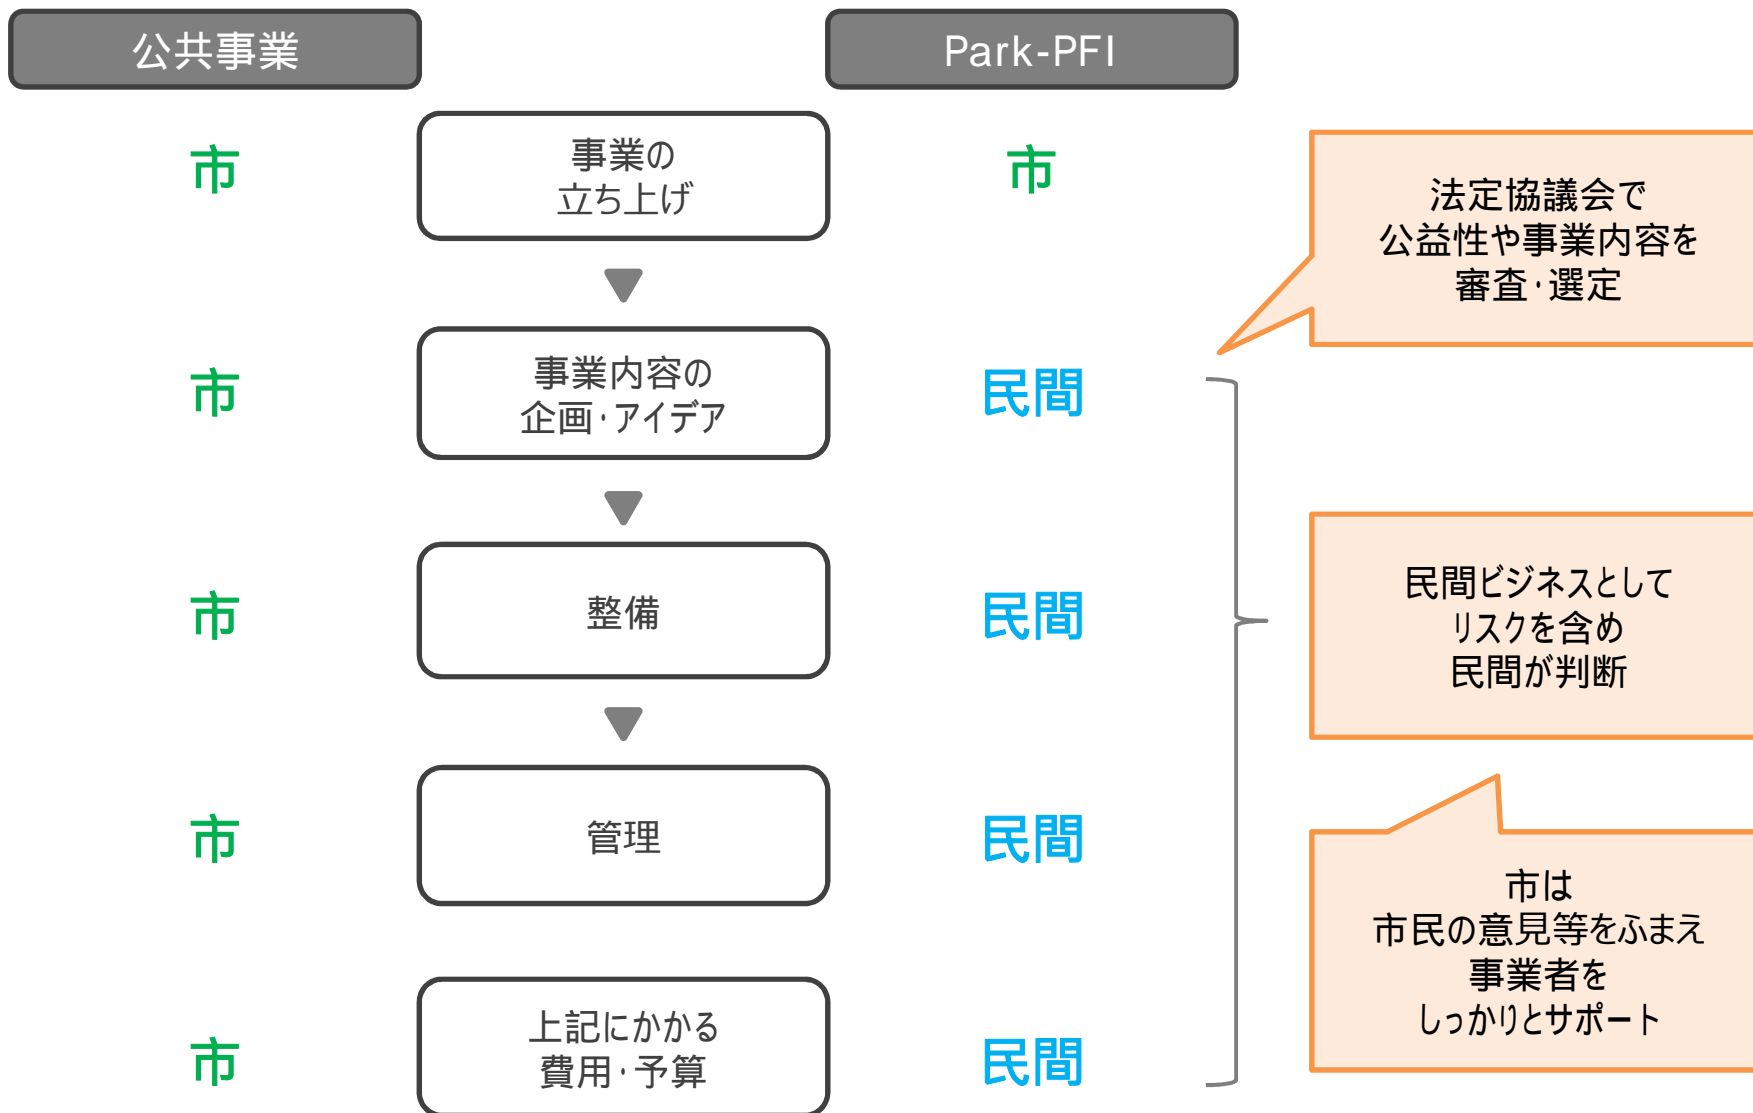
公共事業

Park-PFI

市

事業の立ち上げ

市

法定協議会で公益性や事業内容を審査・選定

市

事業内容の企画・アイデア

民間

市

整備

民間

民間ビジネスとしてリスクを含め民間が判断

市

管理

民間

市は市民の意見等をふまえ事業者をしっかりとサポート

市

上記にかかる費用・予算

民間